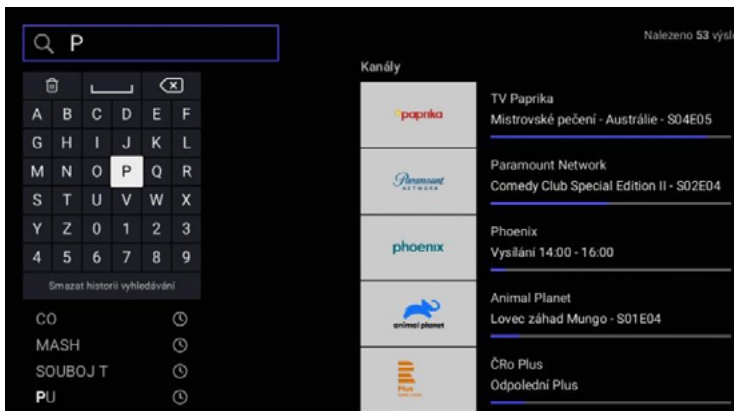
P

Nalezeno 53 výsl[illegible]

| A | B | C | D | E | F |
|---|---|---|---|---|---|
| G | H | I | J | K | L |
| M | N | O | P | Q | R |
| S | T | U | V | W | X |
| Y | Z | 0 | 1 | 2 | 3 |
| 4 | 5 | 6 | 7 | 8 | 9 |

Smazat historii vyhledávání

CO
MASH
SOUBOJ T
PU

Kanály

paprika
TV Paprika
Mistrovské pečení - Austrálie - S04E05

Paramount NETWORK
Paramount Network
Comedy Club Special Edition II - S02E04

phoenix
Phoenix
Vysílání 14:00 - 16:00

animal planet
Animal Planet
Lovec záhad Mungo - S01E04

Plus
ČRo Plus
Odpolední Plus